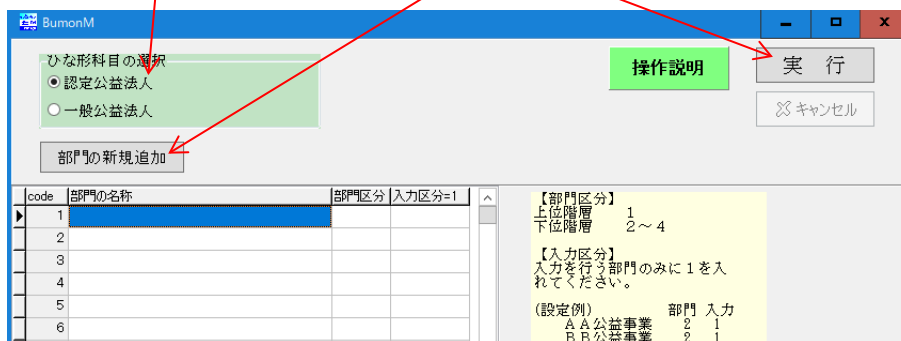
BumonM

ひな形科目の選択
◉ 認定公益法人
○ 一般公益法人

操作説明

実　行

キャンセル

部門の新規追加

| code | 部門の名称 | 部門区分 | 入力区分=1 |
|---|---|---|---|
| 1 | | | |
| 2 | | | |
| 3 | | | |
| 4 | | | |
| 5 | | | |
| 6 | | | |

【部門区分】
上位階層　　1
下位階層　　2～4

【入力区分】
入力を行う部門のみに１を入れてください。

(設定例)　　　　　部門　入力
　ＡＡ公益事業　　２　１
　ＢＢ公益事業　　２　１